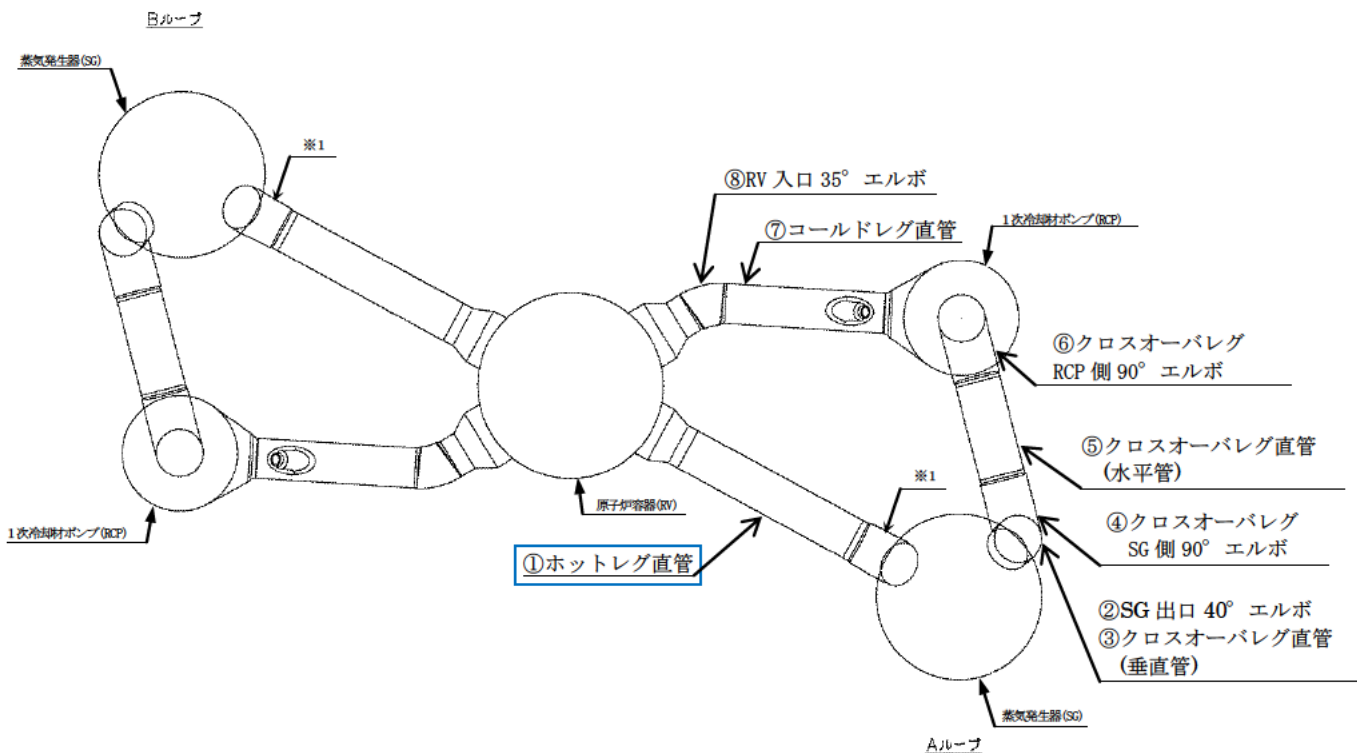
Bループ

蒸気発生器(SG)

※1

⑧RV 入口 35° エルボ

⑦コールドレグ直管

1次冷却材ポンプ(RCP)

⑥クロスオーバレグ RCP 側 90° エルボ

⑤クロスオーバレグ直管 (水平管)

※1

④クロスオーバレグ SG 側 90° エルボ

1次冷却材ポンプ(RCP)

原子炉容器(RV)

①ホットレグ直管

②SG 出口 40° エルボ
③クロスオーバレグ直管 (垂直管)

蒸気発生器(SG)

Aループ